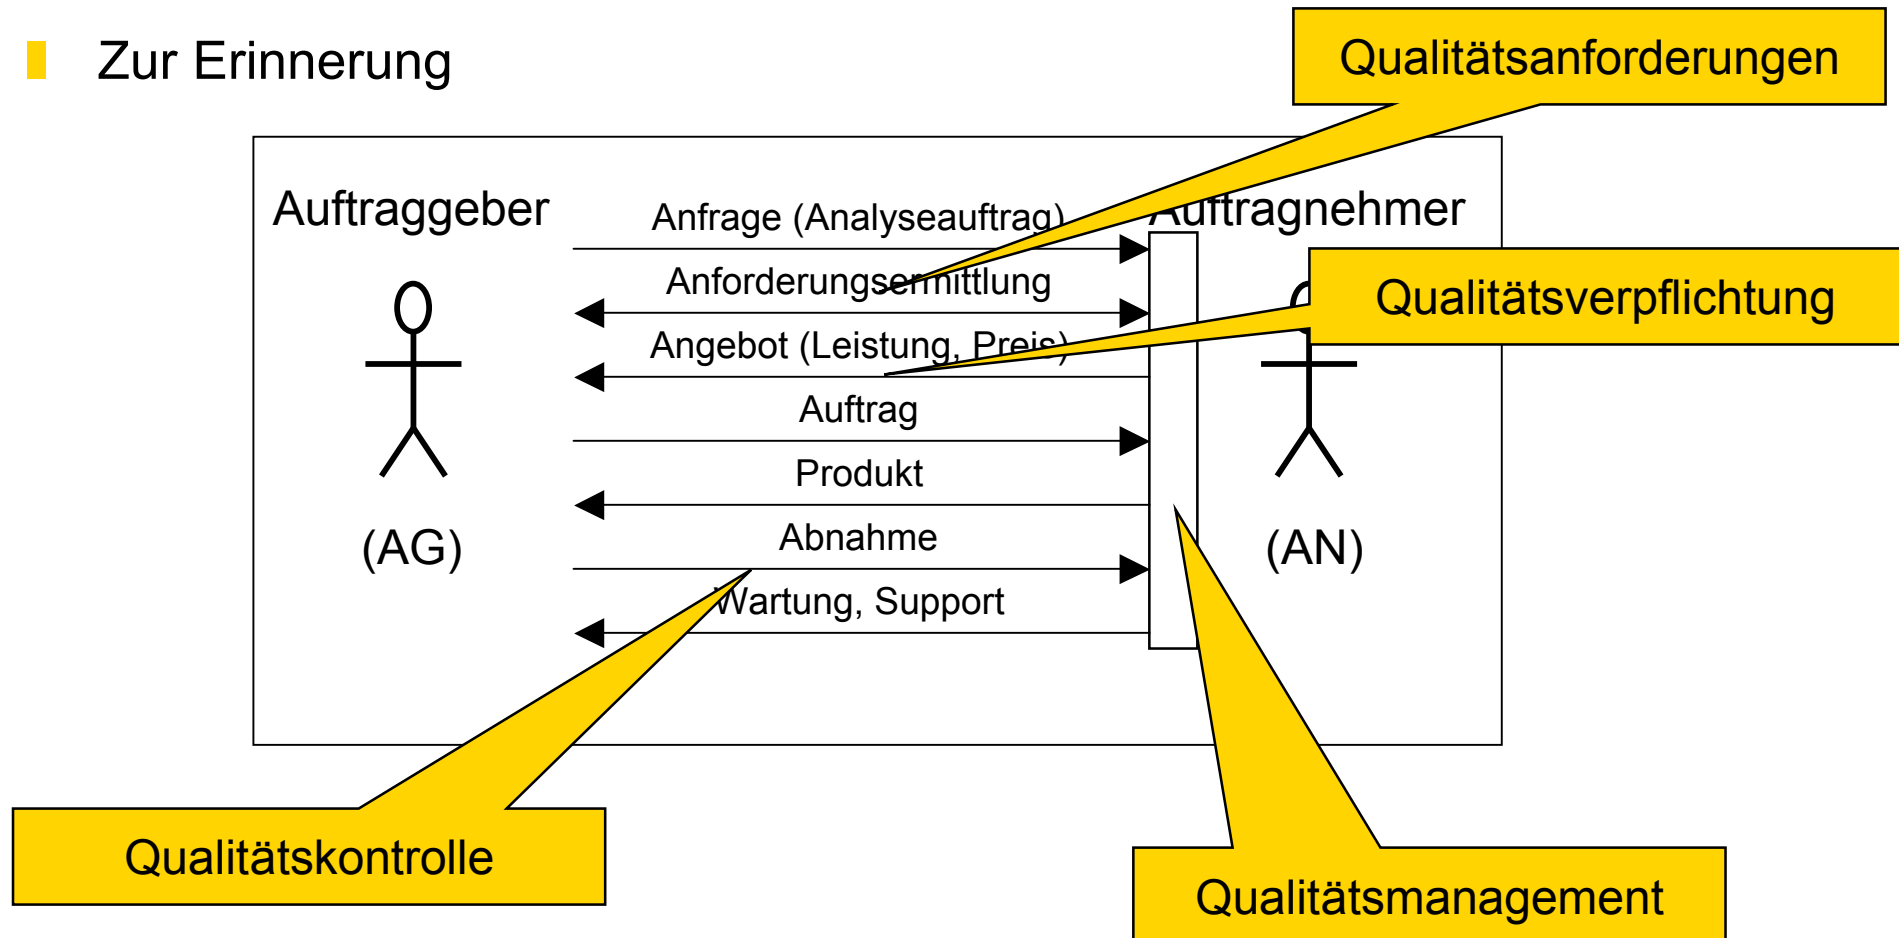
Zur Erinnerung

Qualitätsanforderungen

Auftraggeber

Auftragnehmer

Anfrage (Analyseauftrag)

Anforderungsermittlung

Qualitätsverpflichtung

Angebot (Leistung, Preis)

Auftrag

Produkt

Abnahme

Wartung, Support

(AG)

(AN)

Qualitätskontrolle

Qualitätsmanagement